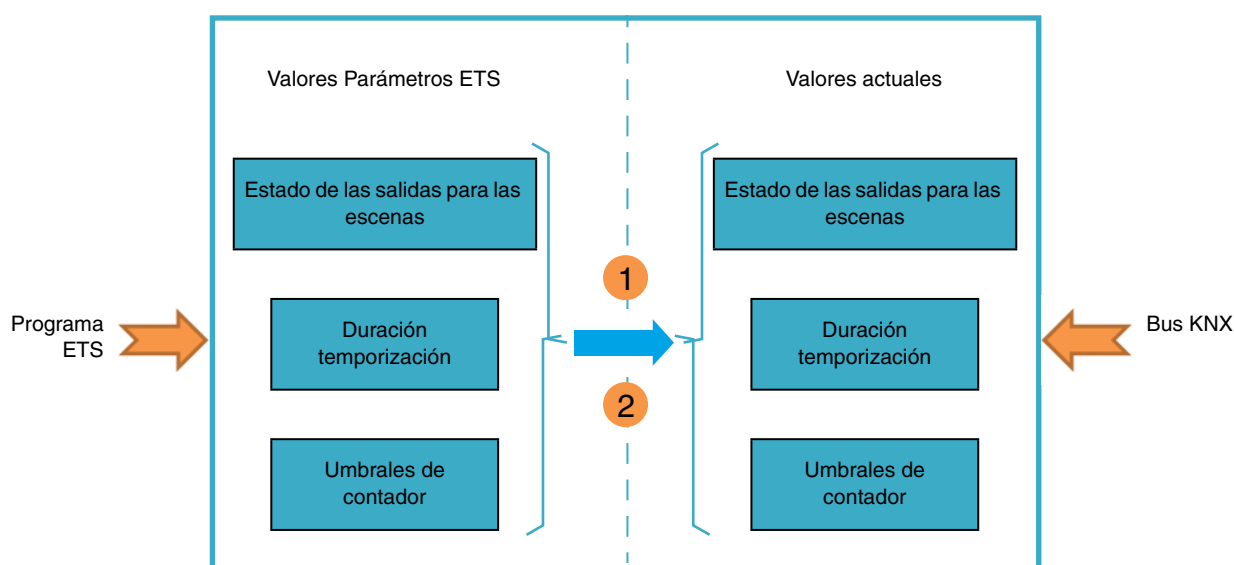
Valores Parámetros ETS

Valores actuales

Estado de las salidas para las escenas

Estado de las salidas para las escenas

1

Programa ETS

Duración temporización

Duración temporización

Bus KNX

2

Umbrales de contador

Umbrales de contador